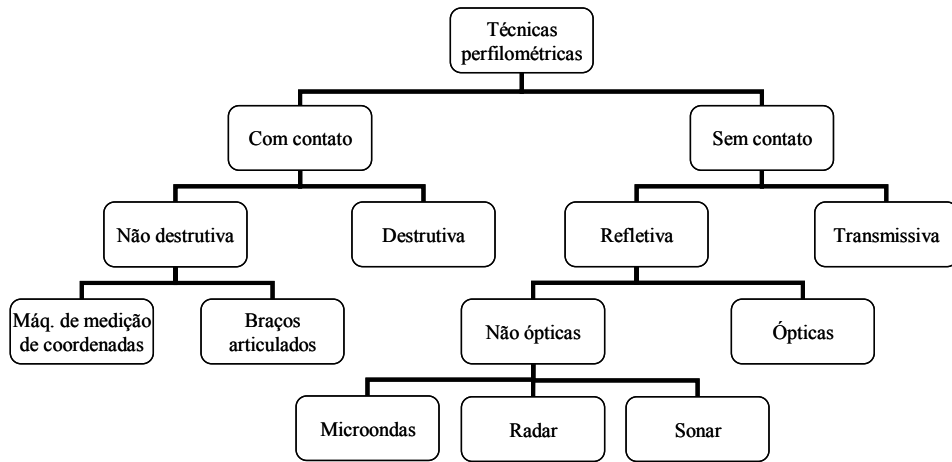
Técnicas perfilométricas

Com contato

Sem contato

Não destrutiva

Destrutiva

Refletiva

Transmissiva

Máq. de medição de coordenadas

Braços articulados

Não ópticas

Ópticas

Microondas

Radar

Sonar